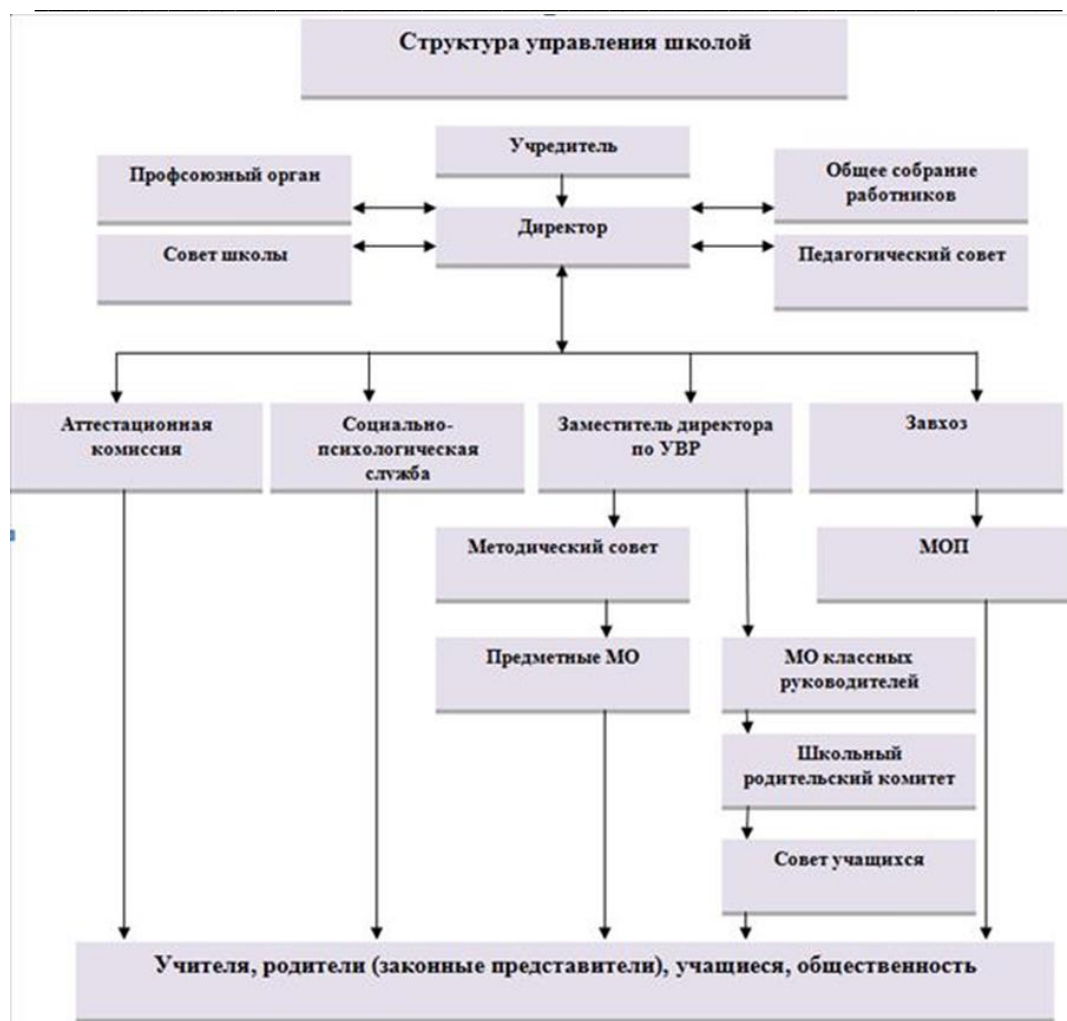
Структура управления школой

Учредитель

Профсоюзный орган

Общее собрание работников

Директор

Совет школы

Педагогический совет

Аттестационная комиссия

Социально-психологическая служба

Заместитель директора по УВР

Завхоз

Методический совет

МОП

Предметные МО

МО классных руководителей

Школьный родительский комитет

Совет учащихся

Учителя, родители (законные представители), учащиеся, общественность